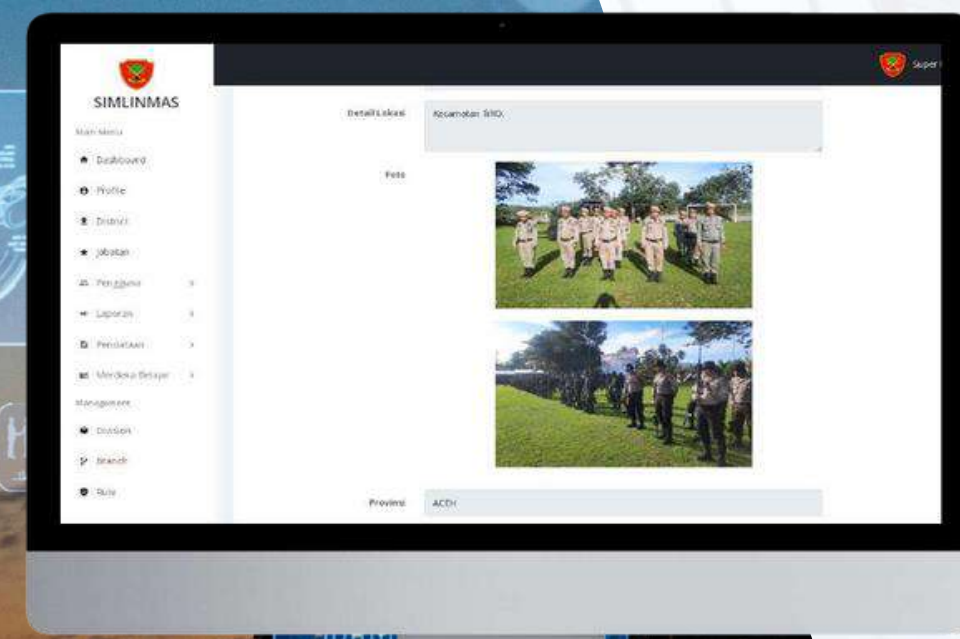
SIMLINMAS

Main Menu

Dashboard

Profile

District

Jabatan

Pengguna

Laporan

Pendataan

Merdeka Belajar

Management

Division

Branch

Role

Super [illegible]

Detail Lokasi

Kecamatan SIIO.

Foto

Provinsi

ACEH